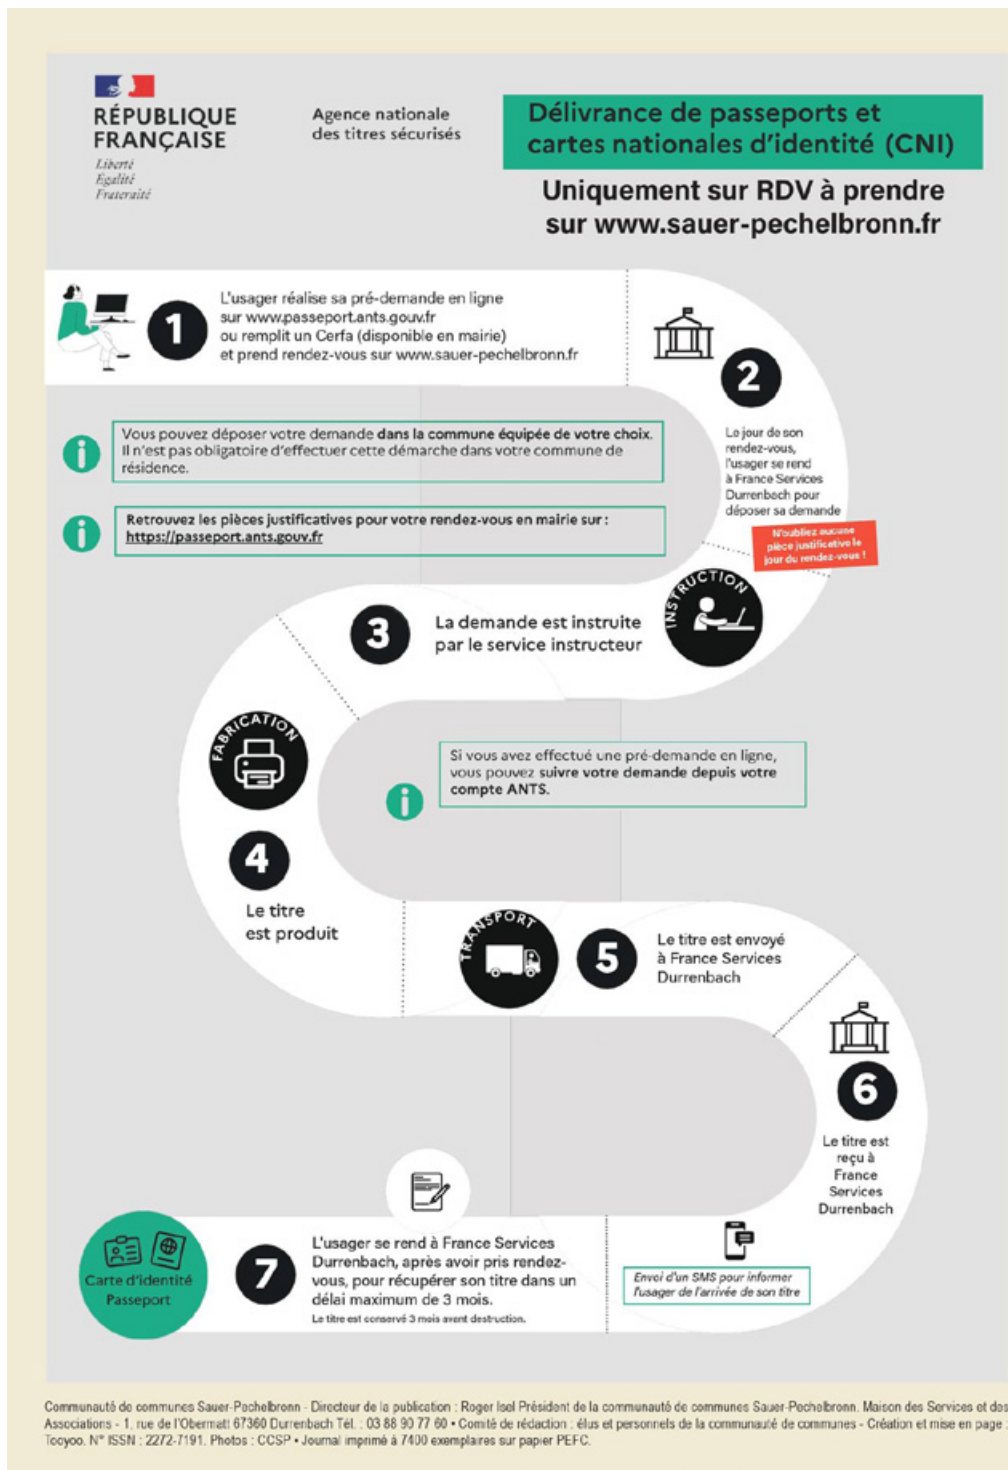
RÉPUBLIQUE FRANÇAISE
Liberté
Égalité
Fraternité

Agence nationale des titres sécurisés

Délivrance de passeports et cartes nationales d'identité (CNI)

Uniquement sur RDV à prendre sur www.sauer-pechelbronn.fr

1
L'usager réalise sa pré-demande en ligne sur www.passeport.ants.gouv.fr ou remplit un Cerfa (disponible en mairie) et prend rendez-vous sur www.sauer-pechelbronn.fr

2
Le jour de son rendez-vous, l'usager se rend à France Services Durrenbach pour déposer sa demande

N'oubliez aucune pièce justificative le jour du rendez-vous !

Vous pouvez déposer votre demande dans la commune équipée de votre choix. Il n'est pas obligatoire d'effectuer cette démarche dans votre commune de résidence.

Retrouvez les pièces justificatives pour votre rendez-vous en mairie sur : https://passeport.ants.gouv.fr

INSTRUCTION
3
La demande est instruite par le service instructeur

FABRICATION
Si vous avez effectué une pré-demande en ligne, vous pouvez suivre votre demande depuis votre compte ANTS.

4
Le titre est produit

TRANSPORT
5
Le titre est envoyé à France Services Durrenbach

6
Le titre est reçu à France Services Durrenbach

Carte d'identité
Passeport

7
L'usager se rend à France Services Durrenbach, après avoir pris rendez-vous, pour récupérer son titre dans un délai maximum de 3 mois.
Le titre est conservé 3 mois avant destruction.

Envoi d'un SMS pour informer l'usager de l'arrivée de son titre

Communauté de communes Sauer-Pechelbronn - Directeur de la publication : Roger Isel Président de la communauté de communes Sauer-Pechelbronn. Maison des Services et des Associations - 1, rue de l'Obermatt 67360 Durrenbach Tél. : 03 88 90 77 60 • Comité de rédaction : élus et personnels de la communauté de communes - Création et mise en page : Tooyoo. N° ISSN : 2272-7191. Photos : CCSP • Journal imprimé à 7400 exemplaires sur papier PEFC.